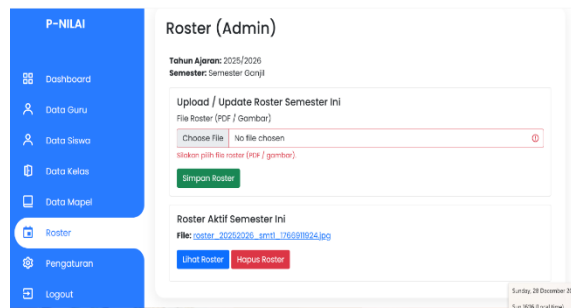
P-NILAI

Dashboard

Data Guru

Data Siswa

Data Kelas

Data Mapel

Roster

Pengaturan

Logout

Roster (Admin)

Tahun Ajaran: 2025/2026
Semester: Semester Ganjil

Upload / Update Roster Semester Ini

File Roster (PDF / Gambar)

Choose File No file chosen

Silakan pilih file roster (PDF / gambar).

Simpan Roster

Roster Aktif Semester Ini

File: roster_20252026_smt1_1766911924.jpg

Lihat Roster Hapus Roster

Sunday, 28 December 2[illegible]
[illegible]